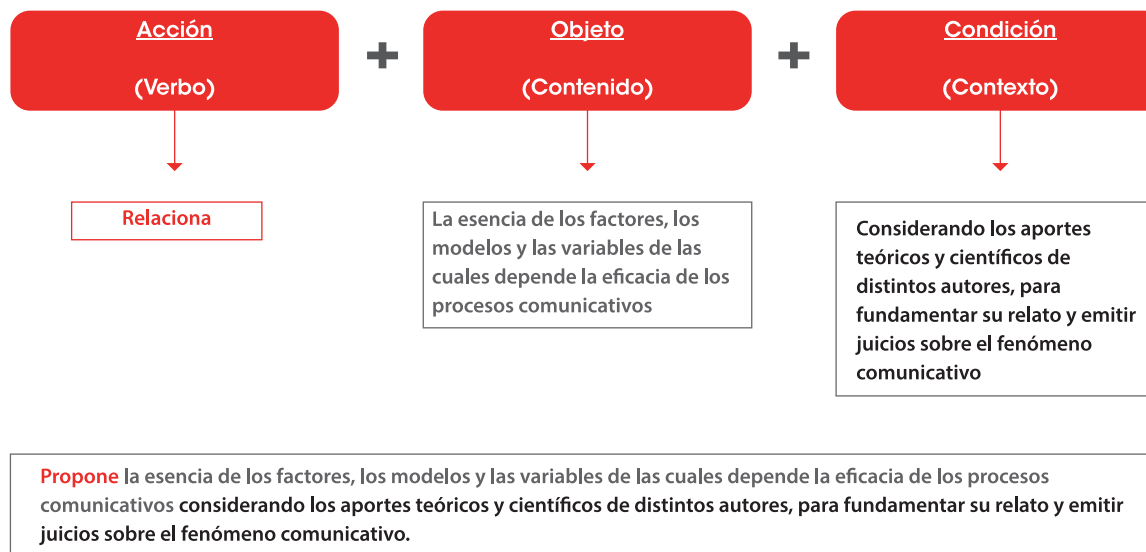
Acción

(Verbo)

Objeto

(Contenido)

Condición

(Contexto)

Relaciona

La esencia de los factores, los modelos y las variables de las cuales depende la eficacia de los procesos comunicativos

Considerando los aportes teóricos y científicos de distintos autores, para fundamentar su relato y emitir juicios sobre el fenómeno comunicativo

Propone la esencia de los factores, los modelos y las variables de las cuales depende la eficacia de los procesos comunicativos considerando los aportes teóricos y científicos de distintos autores, para fundamentar su relato y emitir juicios sobre el fenómeno comunicativo.